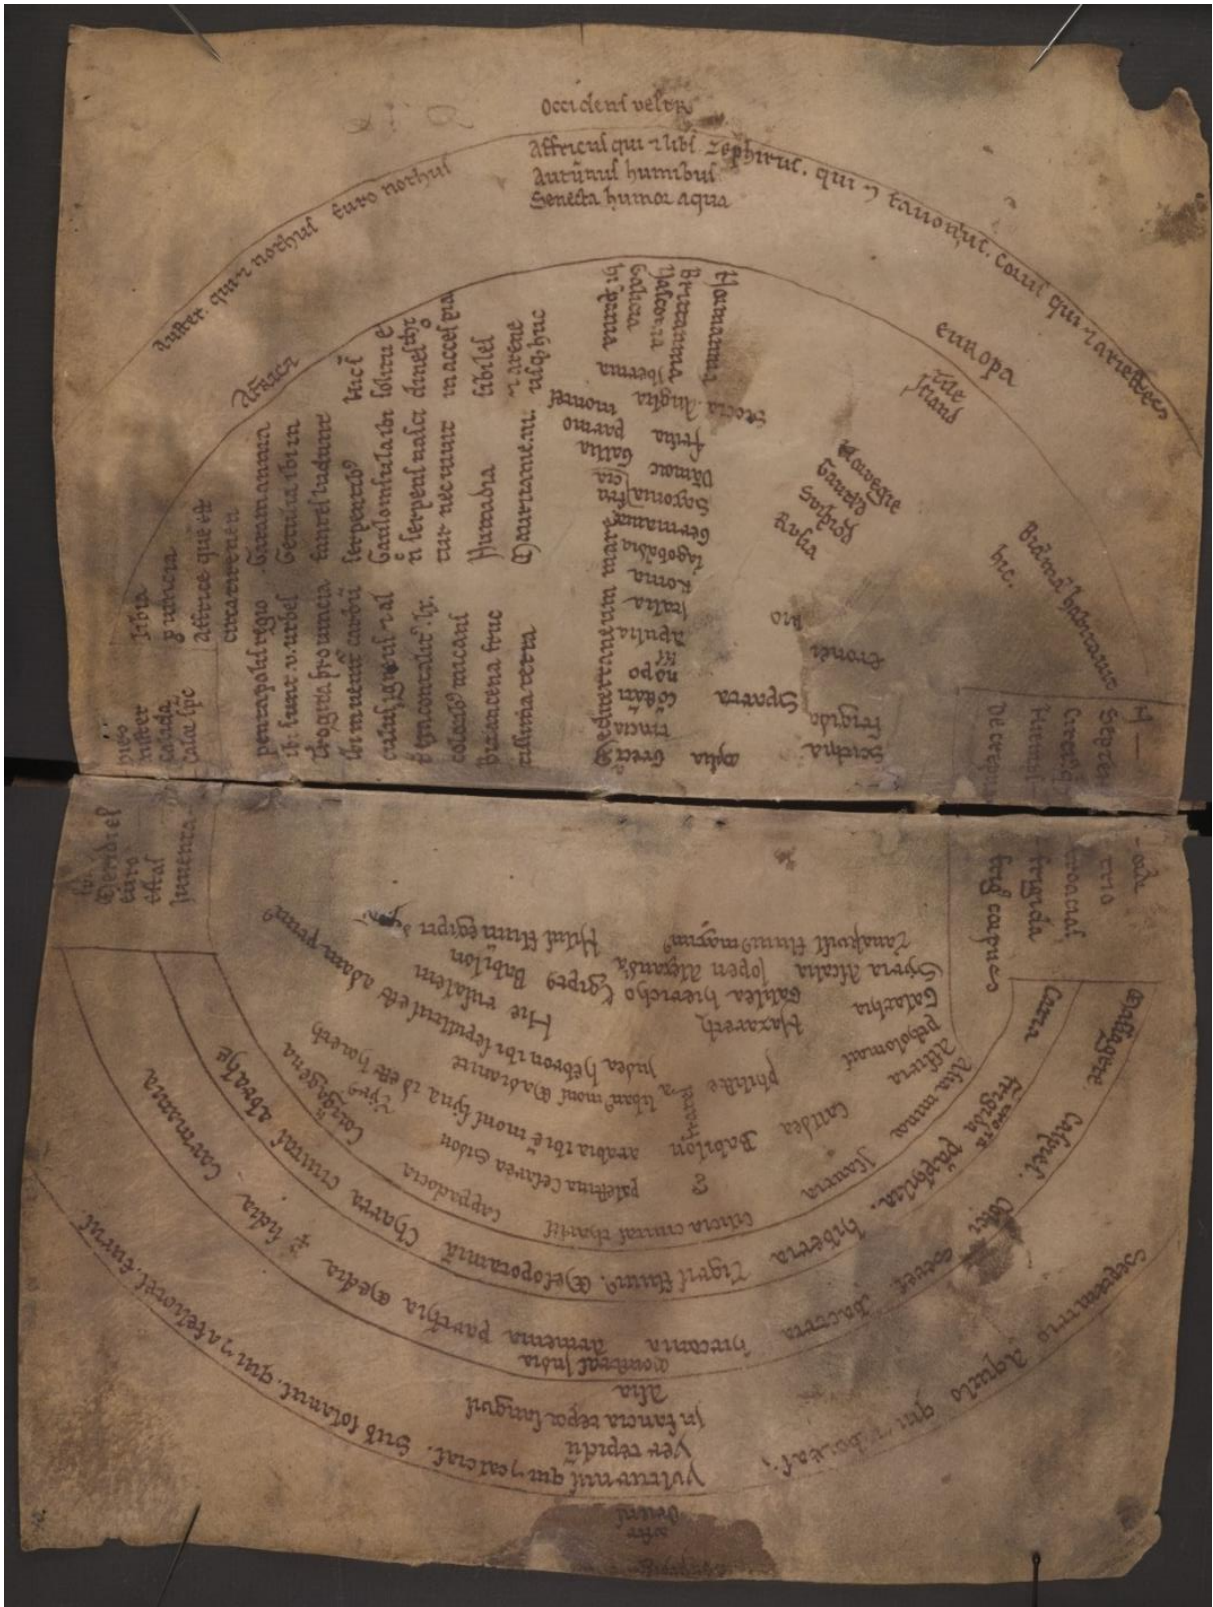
Occidens velox

Affricus qui 7 lips. Zephirus. qui 7 fauonius. Corus qui 7 argestes

Autumnus humidus
Senecta. humor aqua

Auster. qui 7 nothus. Euro nothus

Europa

Alamannia
Brittannia
Wasconia
Gallicia
hispania

Scotia. Anglia
hibernia

Frisia
parmo
moenes

Gallia
Dacia

Saxonia
Germania

Hile
Island

Norwegie
Dacia
Gothia

Ungaria

Burgundia
Roma

Italia
Apulia

Sparta
Grecia
Macedonia
Thracia

Scithia
frigida

Europa

Bulgaria habitatur hic.

Affrica

Affrica que est
circa

Ethiopia

Mauritania

Numidia

Libia

Gaulomeria

Barbarica

Septentrio
frigida
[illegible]

Asia

Aquilo qui 7 boreas

Vulturnus qui 7 calcias. Sub solanus. qui 7 afeliotes. Eurus

Ver tepidum
Infantia
sanguis

Asia

Armenia
Parthia
Media

Caspia

Carmania

Mesopotamia

Tigris flumen

Capadocia

palestina

Babilon

Caldea

Arabia

Iudea

Siria

Galilea

Nazareth

Jordanis flumen

Nilus flumen

Egiptus
Babilon
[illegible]

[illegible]